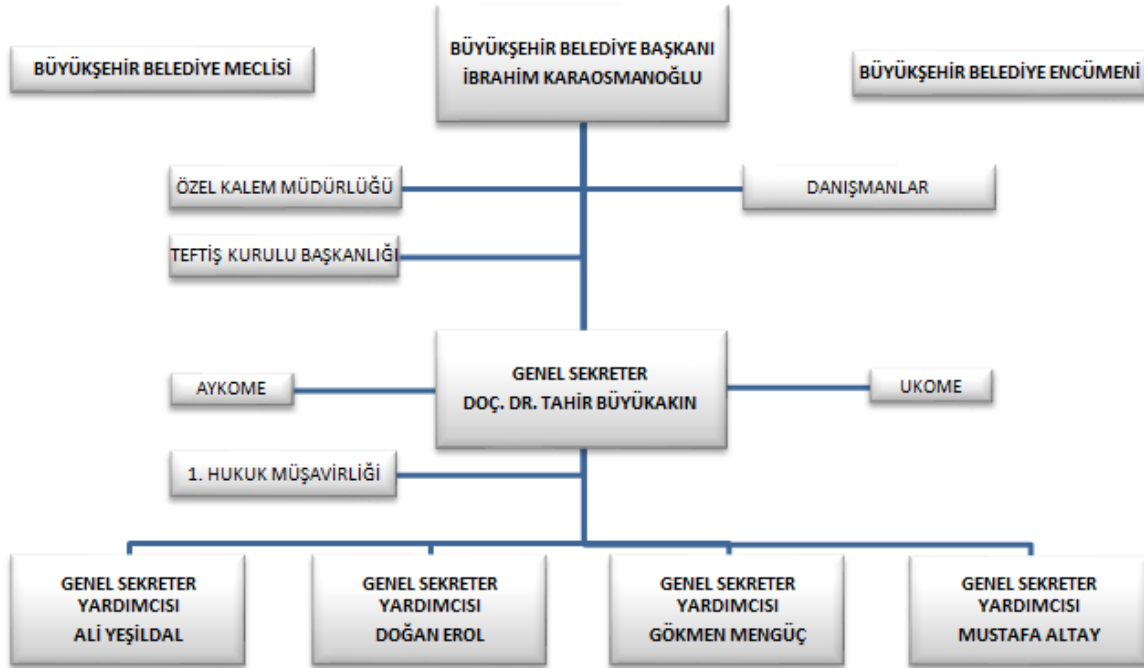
BÜYÜKŞEHİR BELEDİYE MECLİSİ

BÜYÜKŞEHİR BELEDİYE BAŞKANI
İBRAHİM KARAOSMANOĞLU

BÜYÜKŞEHİR BELEDİYE ENCÜMENİ

ÖZEL KALEM MÜDÜRLÜĞÜ

DANIŞMANLAR

TEFTİŞ KURULU BAŞKANLIĞI

AYKOME

GENEL SEKRETER
DOÇ. DR. TAHİR BÜYÜKAKIN

UKOME

1. HUKUK MÜŞAVİRLİĞİ

GENEL SEKRETER
YARDIMCISI
ALİ YEŞİLDAL

GENEL SEKRETER
YARDIMCISI
DOĞAN EROL

GENEL SEKRETER
YARDIMCISI
GÖKMEN MENGÜÇ

GENEL SEKRETER
YARDIMCISI
MUSTAFA ALTAY